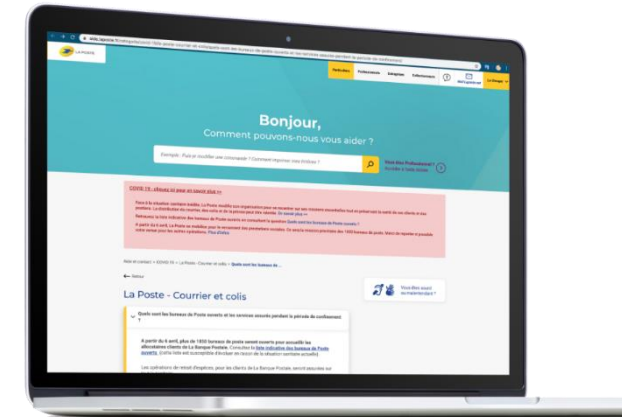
LA POSTE

Bonjour,
Comment pouvons-nous vous aider ?

Exemple : Puis-je modifier une Lettre recommandée ? Comment imprimer une étiquette ?

Vous êtes Professionnel ?
Accédez à votre espace

COVID 19 : afficage et jour en cours 2020 !!

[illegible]

Retrouvez la liste indicative des bureaux de Poste ouverts en consultant la question Quels sont les bureaux de Poste ouverts ?

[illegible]

Aide et contact > COVID 19 > La Poste - Courrier et colis > Quels sont les bureaux de...

← Retour

La Poste - Courrier et colis

Vous êtes sourd ou malentendant ?

Quels sont les bureaux de Poste ouverts et les services assurés pendant la période de confinement ?

A partir du 6 avril, plus de 1800 bureaux de poste seront ouverts pour accueillir les allocataires clients de La Banque Postale. Consultez la liste indicative des bureaux de Poste ouverts. (cette liste est susceptible d'évoluer en raison de la situation sanitaire actuelle).

Les opérations de retrait d'espèces, pour les clients de La Banque Postale, seront assurées sur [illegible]